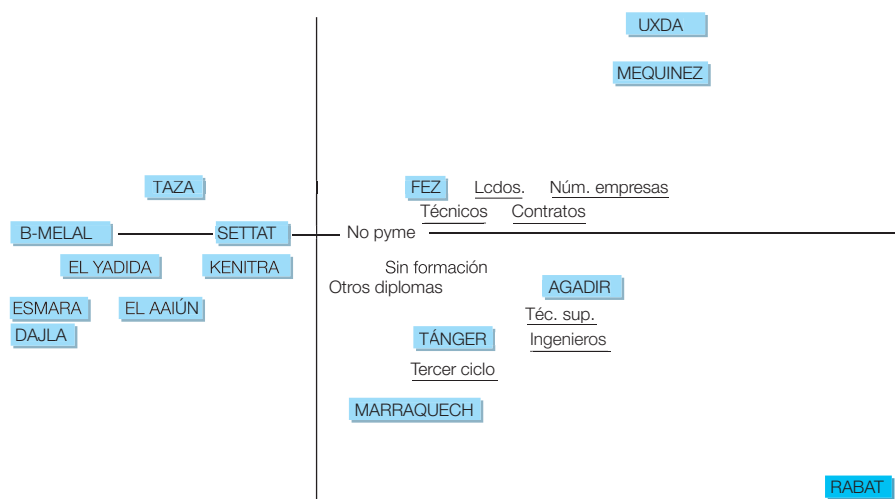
UXDA

MEQUINEZ

TAZA

FEZ Lcdos. Núm. empresas

Técnicos Contratos

B-MELAL SETTAT No pyme

EL YADIDA KENITRA

Sin formación

Otros diplomas AGADIR

ESMARA EL AAIÚN

DAJLA

Téc. sup.

TÁNGER Ingenieros

Tercer ciclo

MARRAQUECH

RABAT